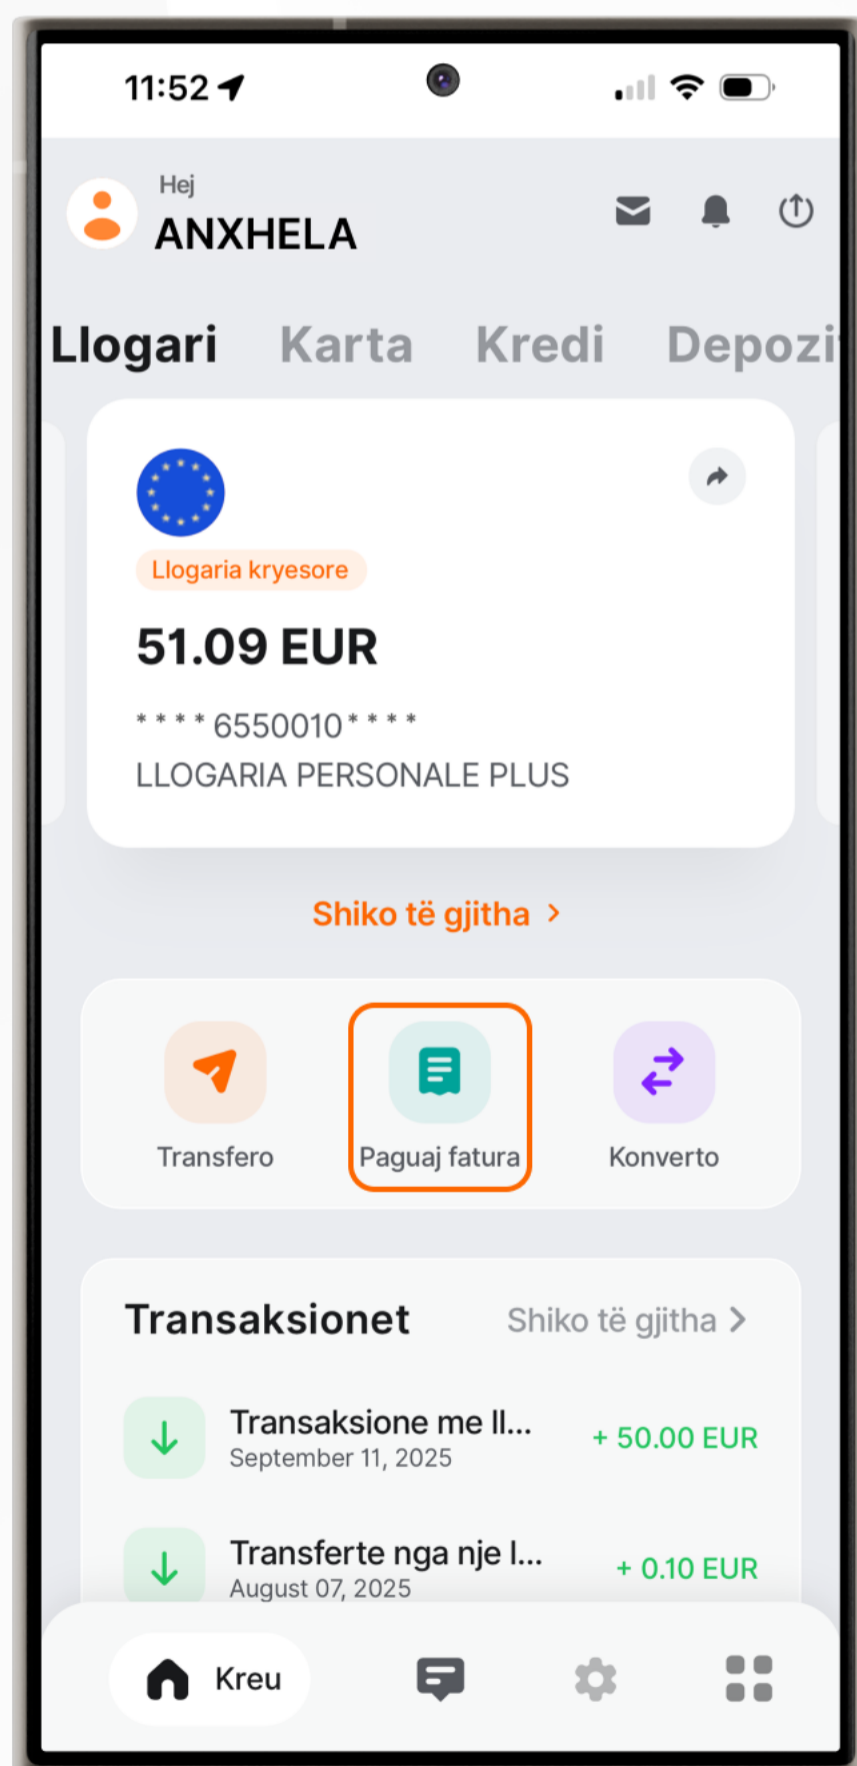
11:52

Hej
ANXHELA

Llogari Karta Kredi Depozi

Llogaria kryesore
51.09 EUR
* * * * 6550010 * * * *
LLOGARIA PERSONALE PLUS

Shiko të gjitha >

Transfero
Paguaj fatura
Konverto

Transaksionet
Shiko të gjitha >

Transaksione me ll...
September 11, 2025
+ 50.00 EUR

Transferte nga nje l...
August 07, 2025
+ 0.10 EUR

Kreu